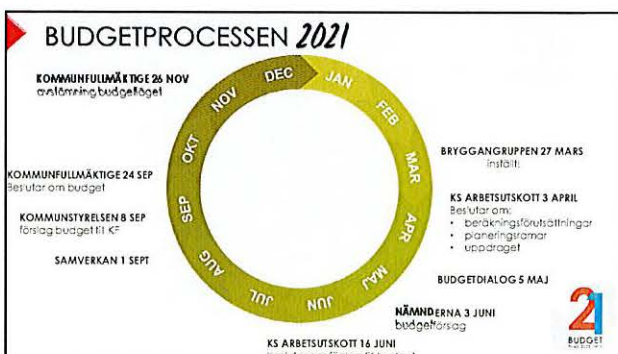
BUDGETPROCESSEN 2021

KOMMUNFULLMÄKTIGE 26 NOV
avstämning budgetläget

DEC
JAN
FEB
MAR
APR
MAJ
JUN
JUL
AUG
SEP
OKT
NOV

BRYGGANGRUPPEN 27 MARS
inställt

KS ARBETSUTSKOTT 3 APRIL
Beslutar om:
• beräkningsförutsättningar
• planeringsramar
• uppdraget

KOMMUNFULLMÄKTIGE 24 SEP
Beslutar om budget

KOMMUNSTYRELSEN 8 SEP
förslag budget till KF

SAMVERKAN 1 SEPT

BUDGETDIALOG 5 MAJ

NÄMNDERNA 3 JUNI
budgetförslag

KS ARBETSUTSKOTT 16 JUNI
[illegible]

21
BUDGET
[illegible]